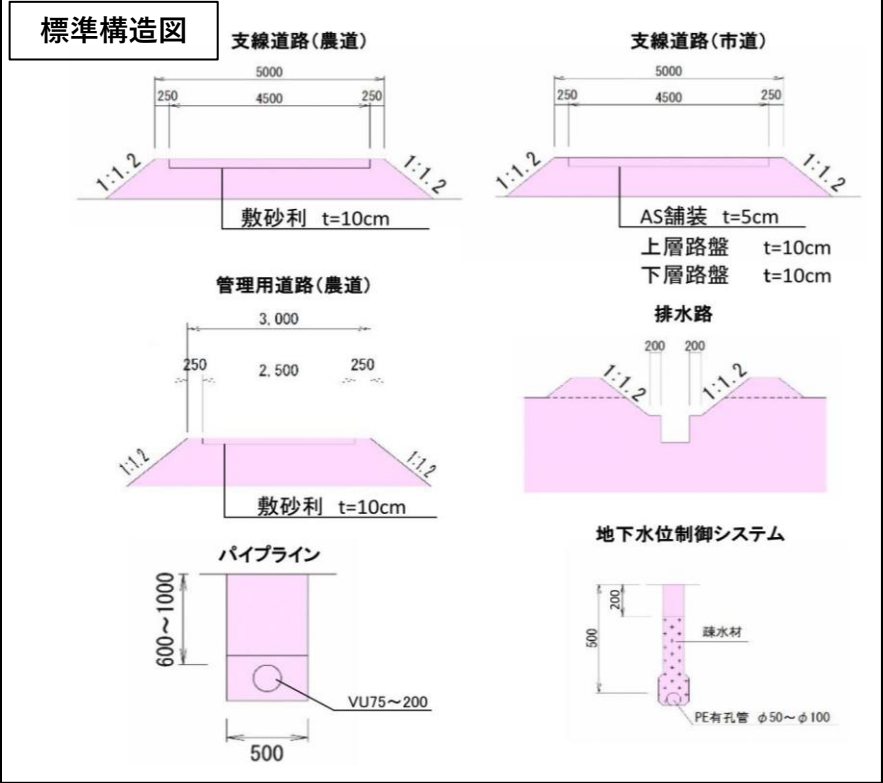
標準構造図

支線道路(農道)

5000
250
4500
250
1:1.2
1:1.2
敷砂利 t=10cm

支線道路(市道)

5000
250
4500
250
1:1.2
1:1.2
AS舗装 t=5cm
上層路盤 t=10cm
下層路盤 t=10cm

管理用道路(農道)

3,000
250
2,500
250
1:1.2
1:1.2
敷砂利 t=10cm

排水路

200
200
1:1.2
1:1.2

パイプライン

600～1000
VU75～200
500

地下水位制御システム

200
500
疎水材
PE有孔管 φ50～φ100